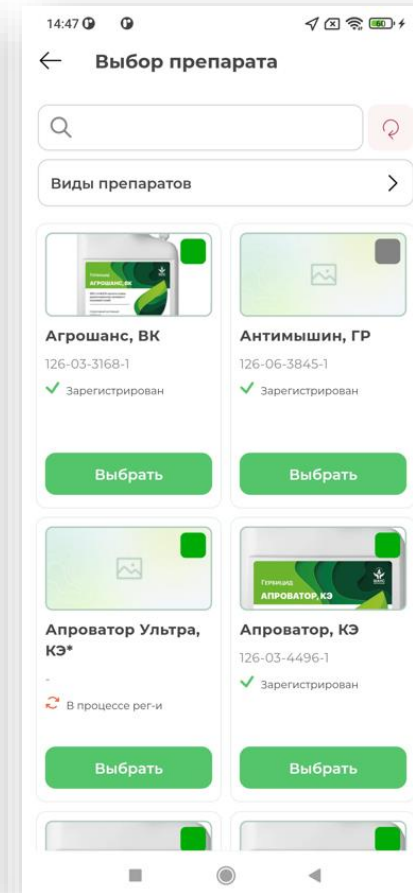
14:47

Выбор препарата

Виды препаратов

Гербицид
АГРОШАНС, ВК

Агрошанс, ВК
126-03-3168-1
Зарегистрирован
Выбрать

Антимышин, ГР
126-06-3845-1
Зарегистрирован
Выбрать

Апроватор Ультра, КЭ*
-
В процессе рег-и
Выбрать

Гербицид
АПРОВАТОР, КЭ

Апроватор, КЭ
126-03-4496-1
Зарегистрирован
Выбрать